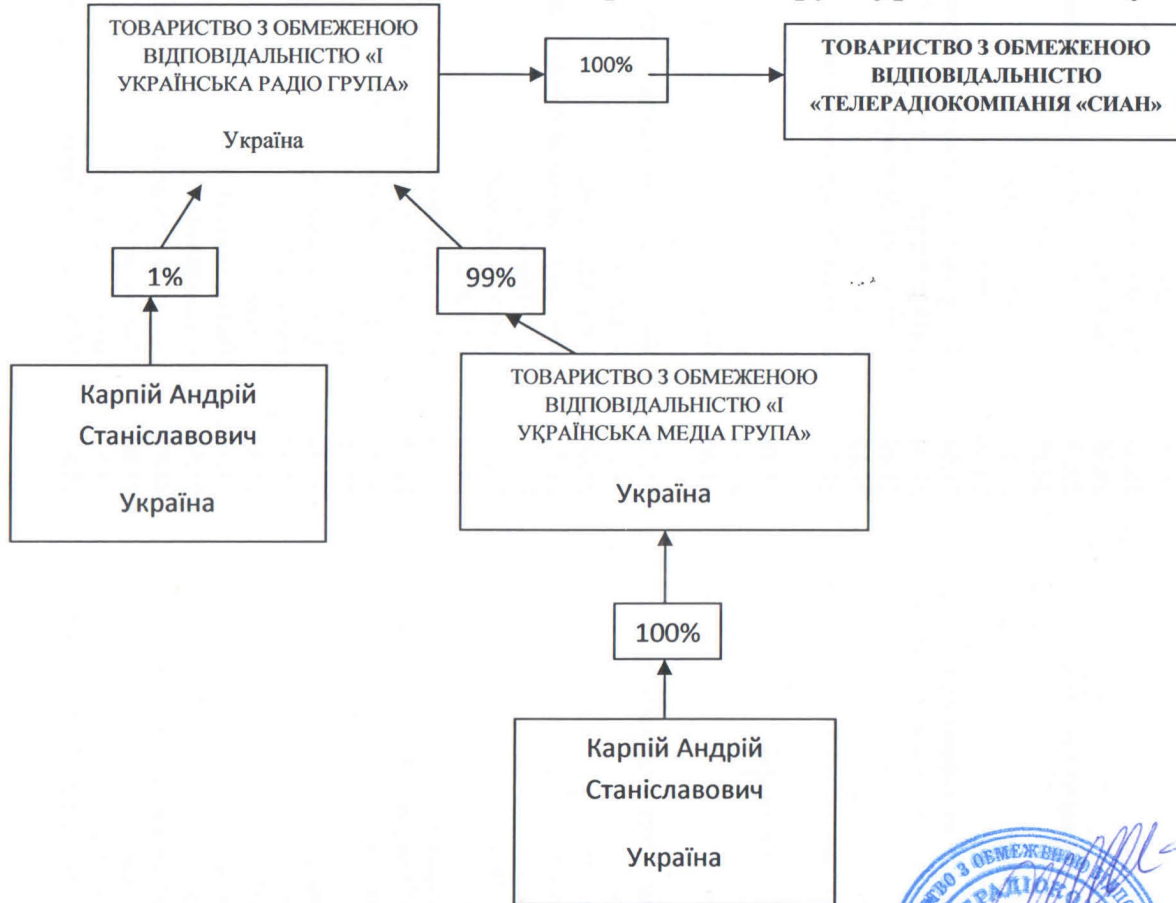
ТОВАРИСТВО З ОБМЕЖЕНОЮ ВІДПОВІДАЛЬНІСТЮ «І УКРАЇНСЬКА РАДІО ГРУПА»

Україна

100%

ТОВАРИСТВО З ОБМЕЖЕНОЮ ВІДПОВІДАЛЬНІСТЮ «ТЕЛЕРАДІОКОМПАНІЯ «СИАН»

1%

99%

Карпій Андрій Станіславович

Україна

ТОВАРИСТВО З ОБМЕЖЕНОЮ ВІДПОВІДАЛЬНІСТЮ «І УКРАЇНСЬКА МЕДІА ГРУПА»

Україна

100%

Карпій Андрій Станіславович

Україна

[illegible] З ОБМЕЖЕНОЮ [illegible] РАДІОК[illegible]